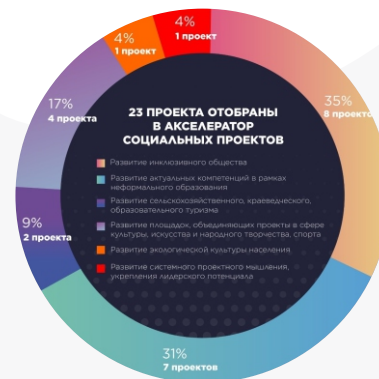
4%
1 проект

4%
1 проект

35%
8 проектов

17%
4 проекта

9%
2 проекта

31%
7 проектов

23 ПРОЕКТА ОТОБРАНЫ В АКСЕЛЕРАТОР СОЦИАЛЬНЫХ ПРОЕКТОВ

Развитие инклюзивного общества

Развитие актуальных компетенций в рамках неформального образования

Развитие сельскохозяйственного, краеведческого, образовательного туризма

Развитие площадок, объединяющих проекты в сфере культуры, искусства и народного творчества, спорта

Развитие экологической культуры населения

Развитие систем-ного проектного мышления, укрепления лидерского потенциала